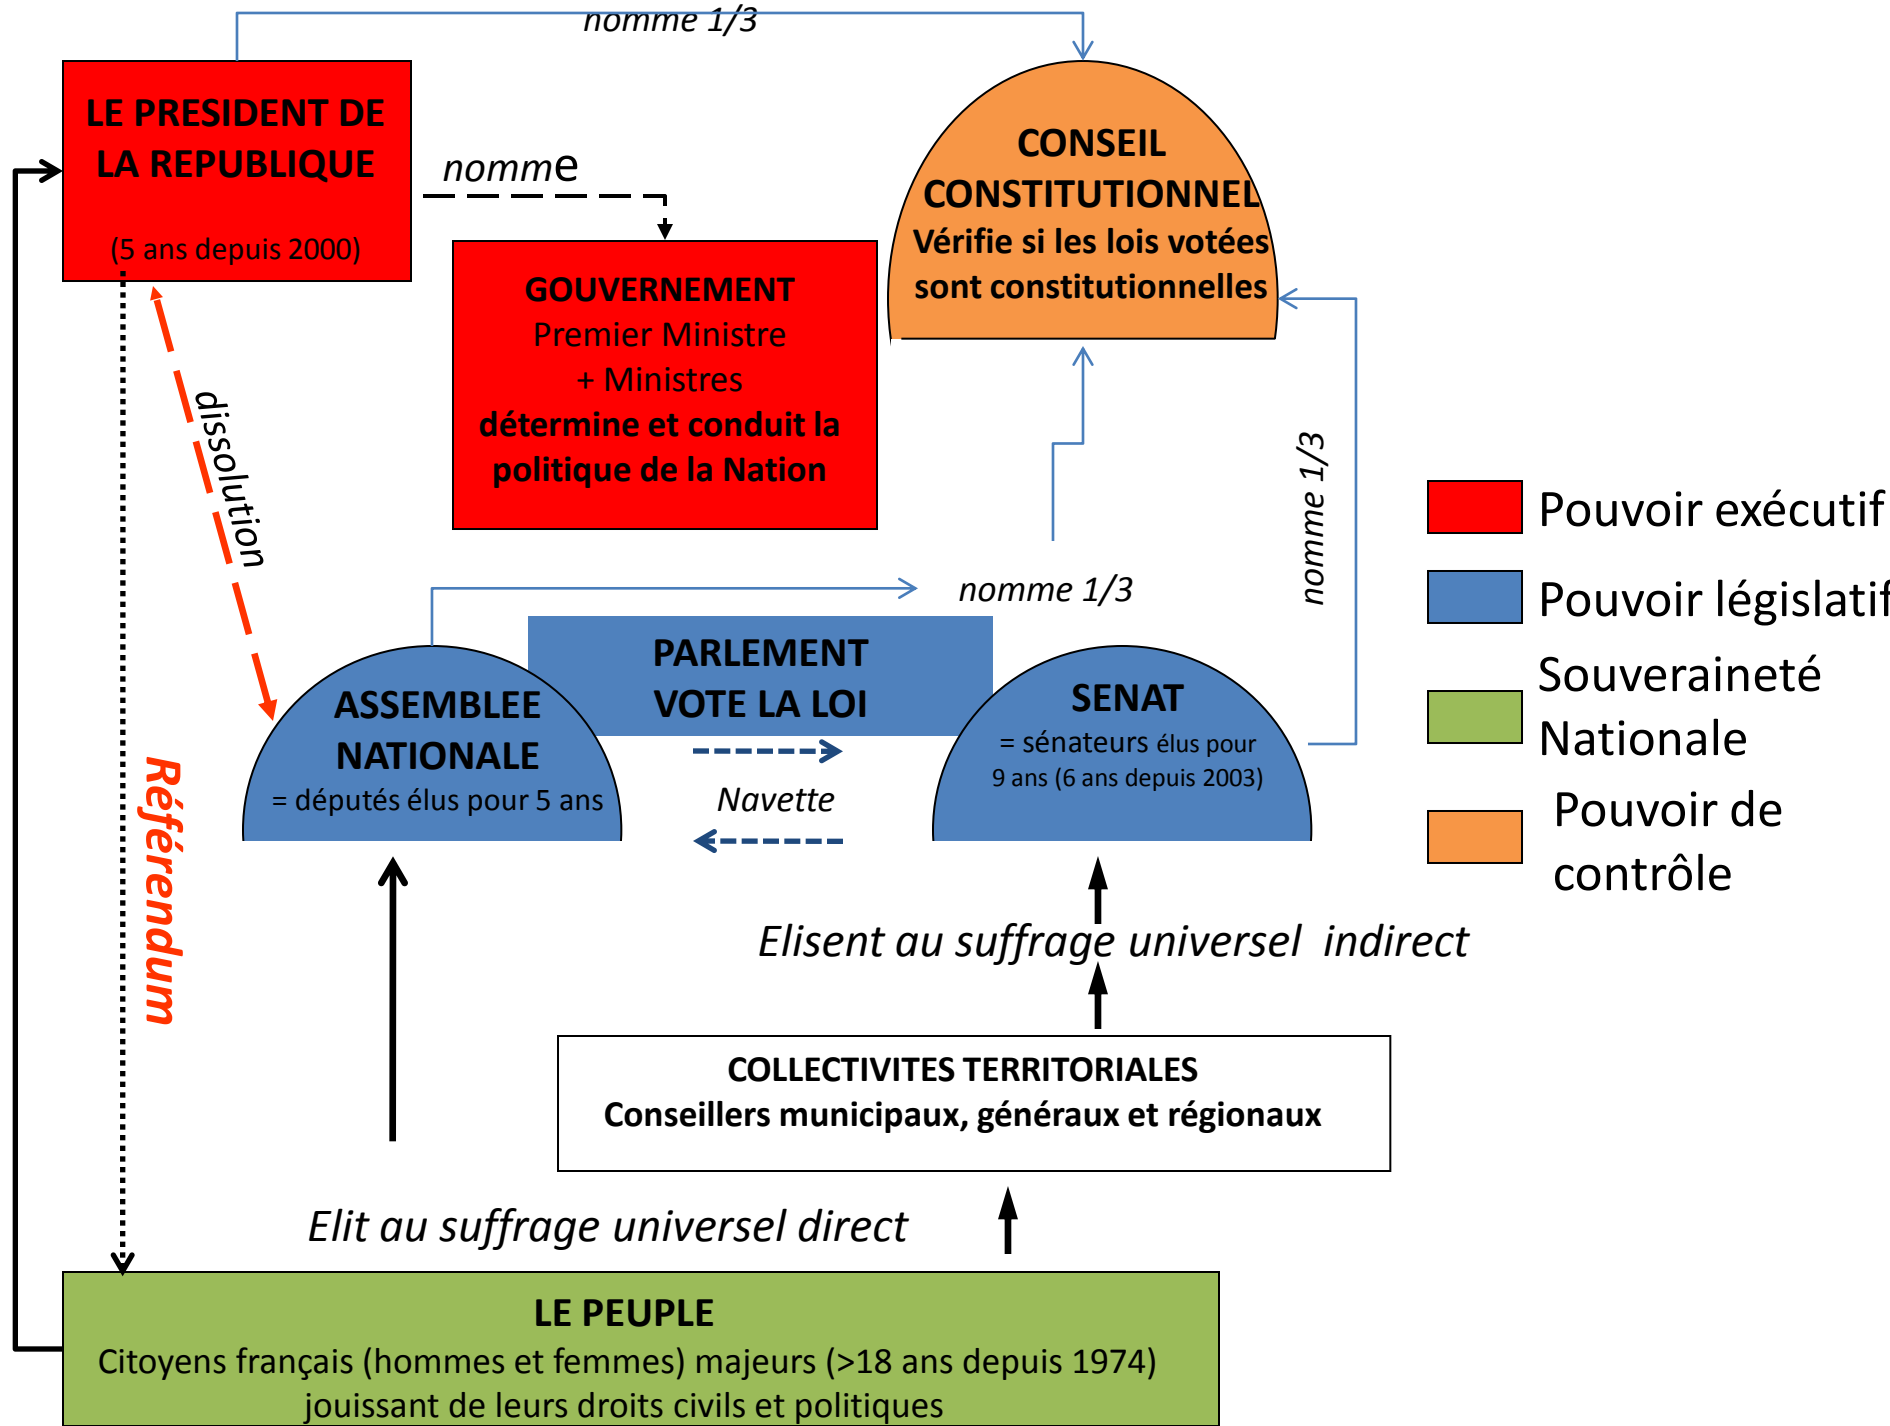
nomme 1/3

LE PRESIDENT DE LA REPUBLIQUE

(5 ans depuis 2000)

nomme

CONSEIL CONSTITUTIONNEL
Vérifie si les lois votées sont constitutionnelles

GOUVERNEMENT
Premier Ministre
+ Ministres
détermine et conduit la politique de la Nation

dissolution

nomme 1/3

nomme 1/3

Pouvoir exécutif

Pouvoir législatif

Souveraineté Nationale

Pouvoir de contrôle

PARLEMENT
VOTE LA LOI

ASSEMBLEE NATIONALE
= députés élus pour 5 ans

Navette

SENAT
= sénateurs élus pour 9 ans (6 ans depuis 2003)

Référendum

Elisent au suffrage universel indirect

COLLECTIVITES TERRITORIALES
Conseillers municipaux, généraux et régionaux

Elit au suffrage universel direct

LE PEUPLE
Citoyens français (hommes et femmes) majeurs (>18 ans depuis 1974)
jouissant de leurs droits civils et politiques